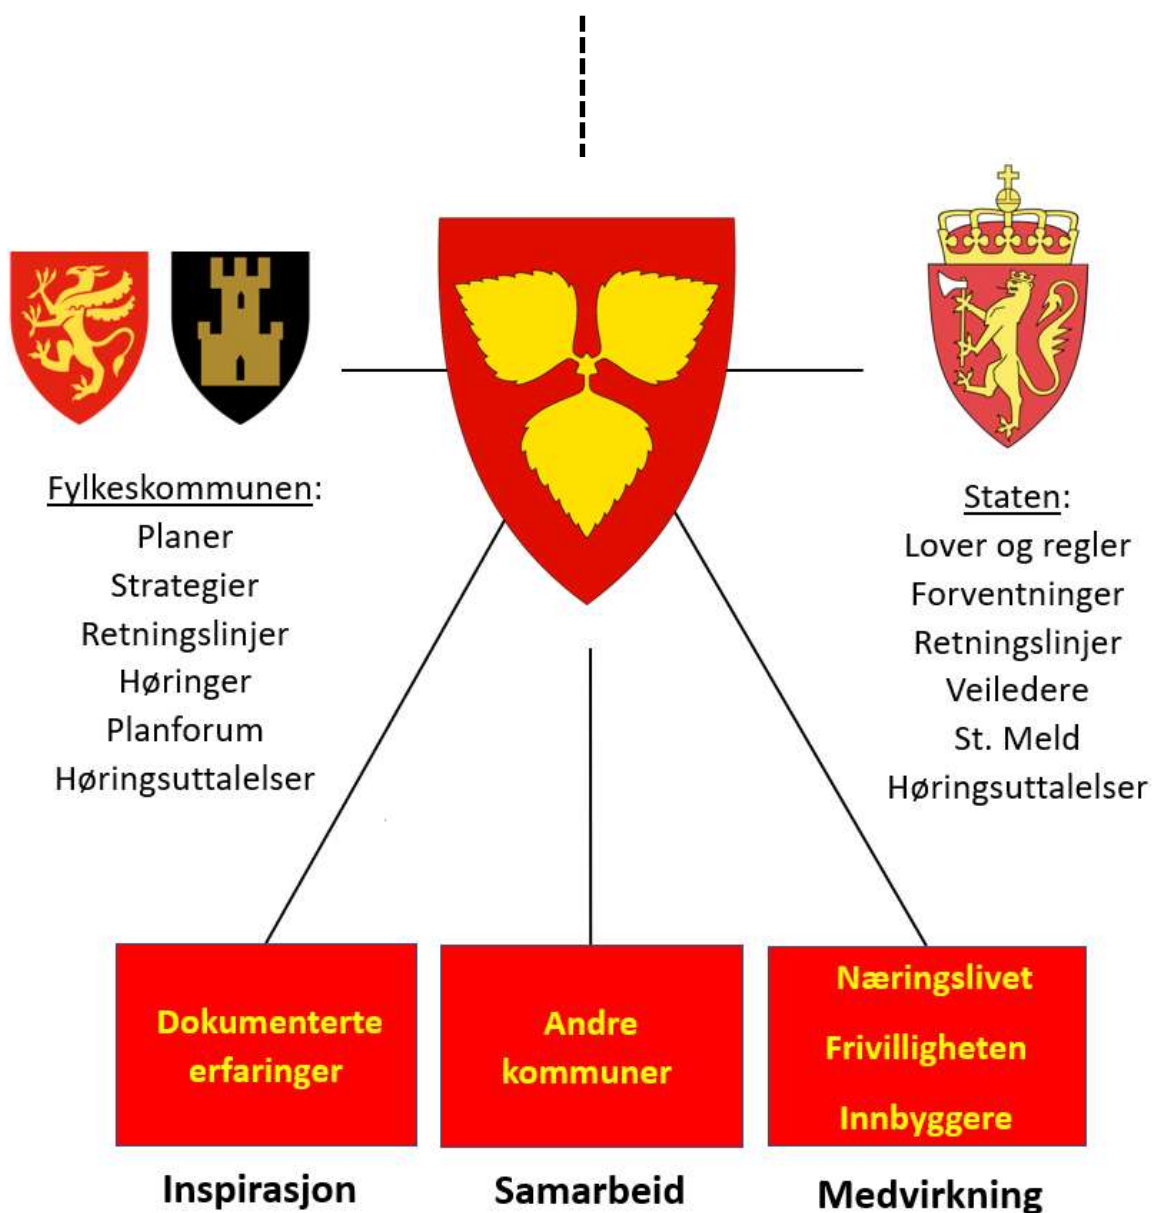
Fylkeskommunen:
Planer
Strategier
Retningslinjer
Høringer
Planforum
Høringsuttalelser

Staten:
Lover og regler
Forventninger
Retningslinjer
Veiledere
St. Meld
Høringsuttalelser

Dokumenterte erfaringer

Inspirasjon

Andre kommuner

Samarbeid

Næringslivet
Frivilligheten
Innbyggere

Medvirkning